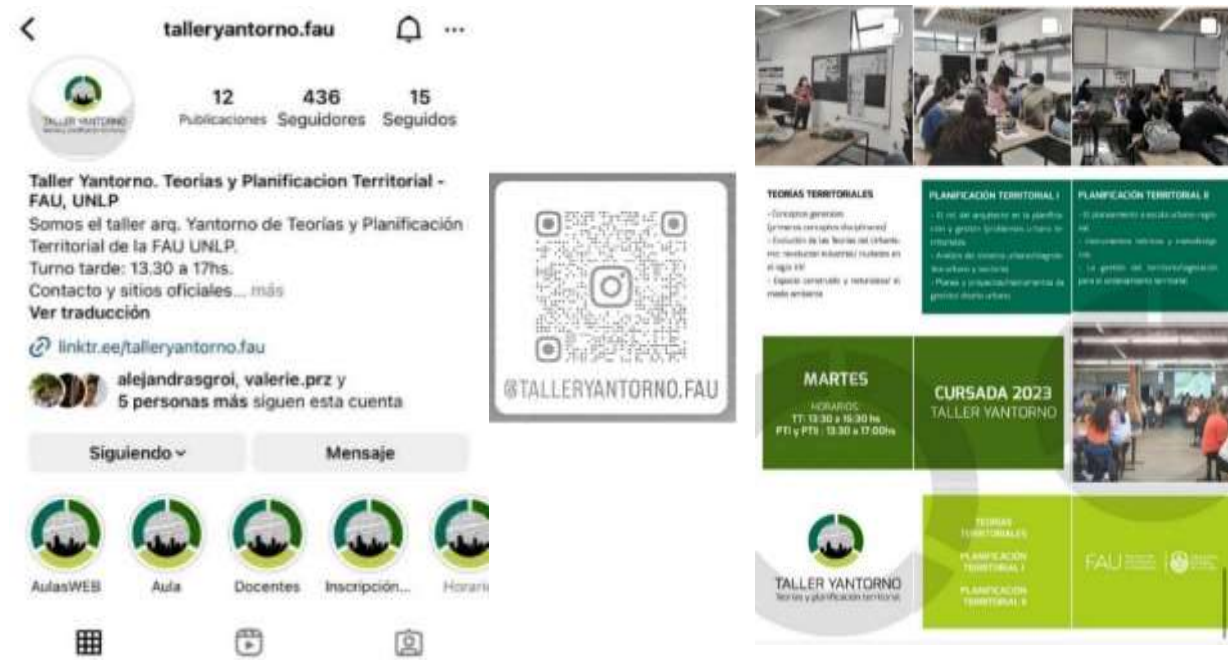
talleryantorno.fau

12 Publicaciones
436 Seguidores
15 Seguidos

TALLER YANTORNO

Taller Yantorno. Teorias y Planificacion Territorial - FAU, UNLP
Somos el taller arq. Yantorno de Teorías y Planificación Territorial de la FAU UNLP.
Turno tarde: 13.30 a 17hs.
Contacto y sitios oficiales... más
Ver traducción

linktr.ee/talleryantorno.fau

alejandrasgroi, valerie.prz y 5 personas más siguen esta cuenta

Siguiendo
Mensaje

AulasWEB
Aula
Docentes
Inscripción...
Horari

@TALLERYANTORNO.FAU

TEORÍAS TERRITORIALES
- Conceptos generales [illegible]
- Evolución de las Teorías del Urbanismo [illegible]
- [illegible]

PLANIFICACIÓN TERRITORIAL I
- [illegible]

PLANIFICACIÓN TERRITORIAL II
- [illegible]

MARTES
HORARIOS
TT: 13:30 a 16:30 hs
PTI y PTII: 13:30 a 17:00hs

CURSADA 2023
TALLER YANTORNO

TALLER YANTORNO
Teorías y planificación territorial

TEORÍAS TERRITORIALES
PLANIFICACIÓN TERRITORIAL I
PLANIFICACIÓN TERRITORIAL II

FAU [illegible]